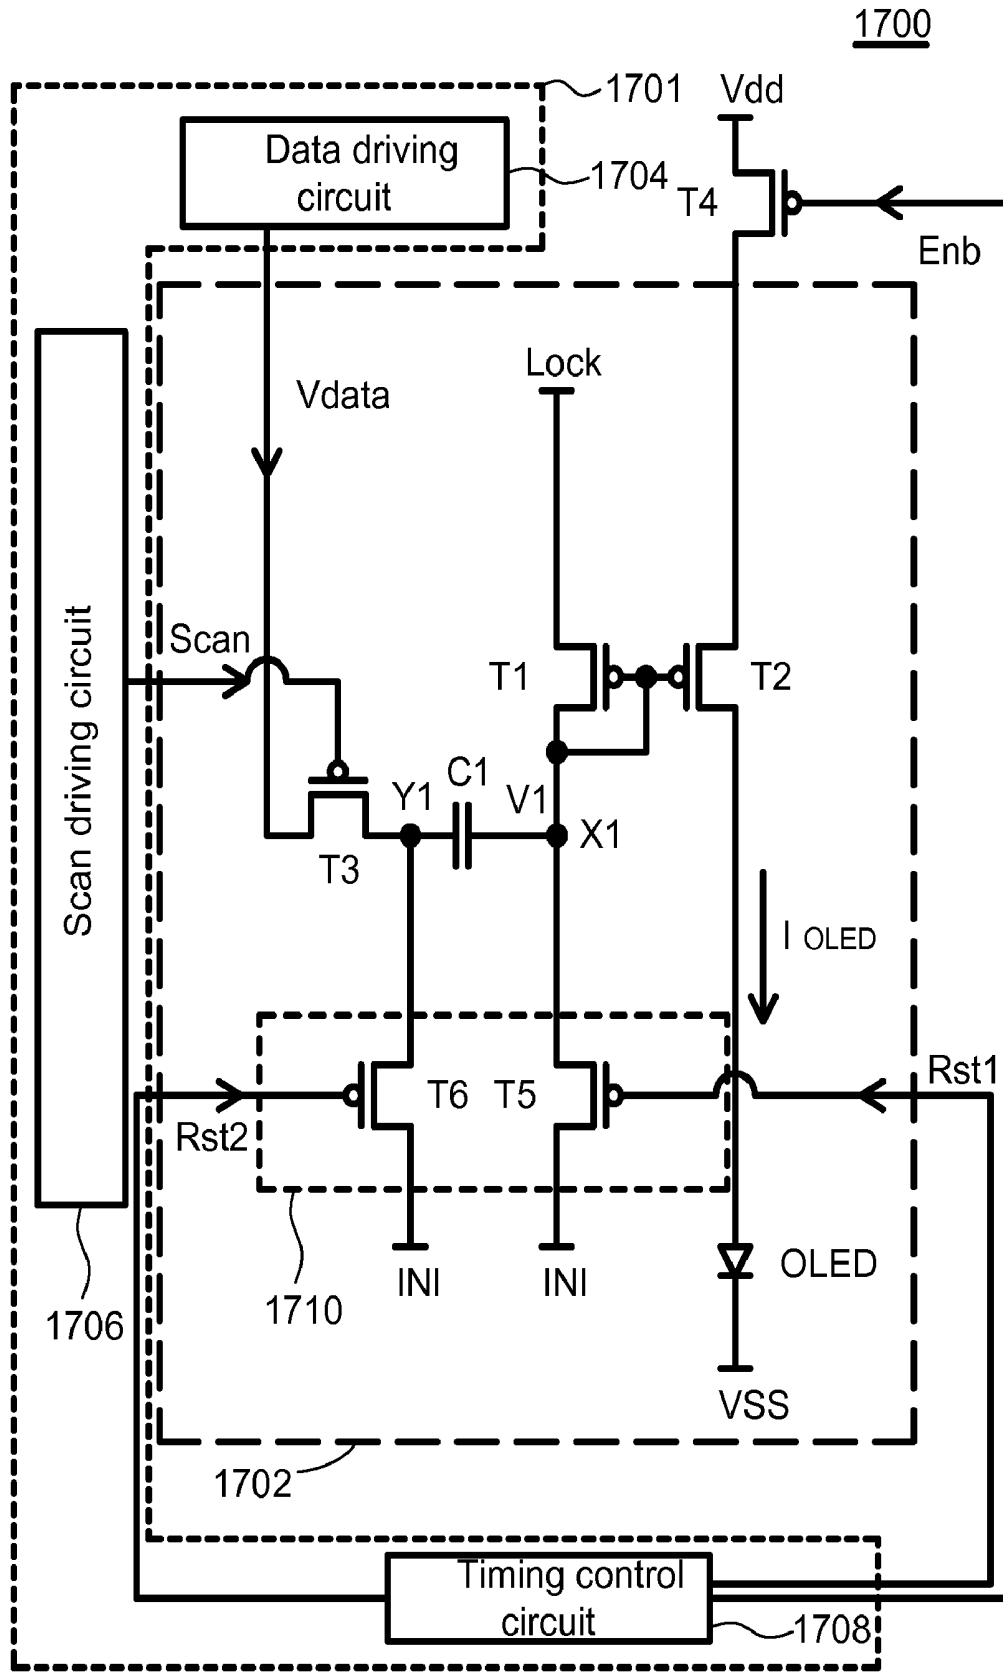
1700

1701

Vdd

Data driving circuit

1704

T4

Enb

Lock

Vdata

Scan driving circuit

Scan

T1

T2

Y1

C1

V1

X1

T3

I OLED

Rst1

T6

T5

Rst2

OLED

INI

INI

1706

1710

VSS

1702

Timing control circuit

1708